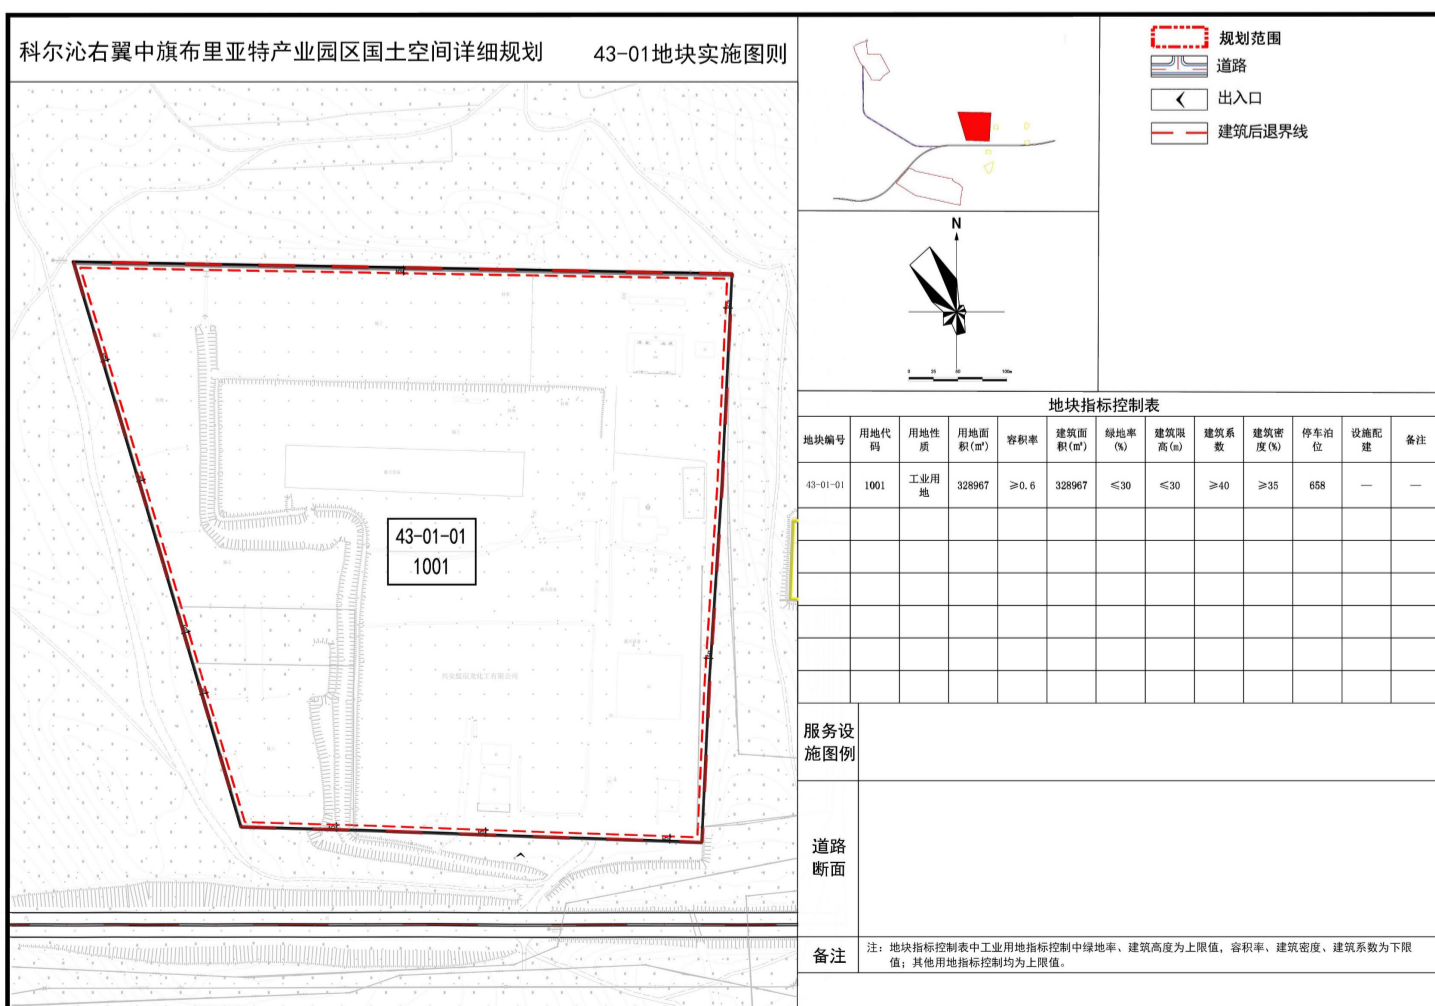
科尔沁右翼中旗布里亚特产业园区国土空间详细规划　43-01地块实施图则

规划范围
道路
出入口
建筑后退界线

N

43-01-01
1001

地块指标控制表

| 地块编号 | 用地代码 | 用地性质 | 用地面积(m²) | 容积率 | 建筑面积(m²) | 绿地率(%) | 建筑限高(m) | 建筑系数 | 建筑密度(%) | 停车泊位 | 设施配建 | 备注 |
|---|---|---|---|---|---|---|---|---|---|---|---|---|
| 43-01-01 | 1001 | 工业用地 | 328967 | ≥0.6 | 328967 | ≤30 | ≤30 | ≥40 | ≥35 | 658 | — | — |
| | | | | | | | | | | | | |
| | | | | | | | | | | | | |
| | | | | | | | | | | | | |
| | | | | | | | | | | | | |
| | | | | | | | | | | | | |
| | | | | | | | | | | | | |

服务设施图例

道路断面

备注　注：地块指标控制表中工业用地指标控制中绿地率、建筑高度为上限值，容积率、建筑密度、建筑系数为下限值；其他用地指标控制均为上限值。